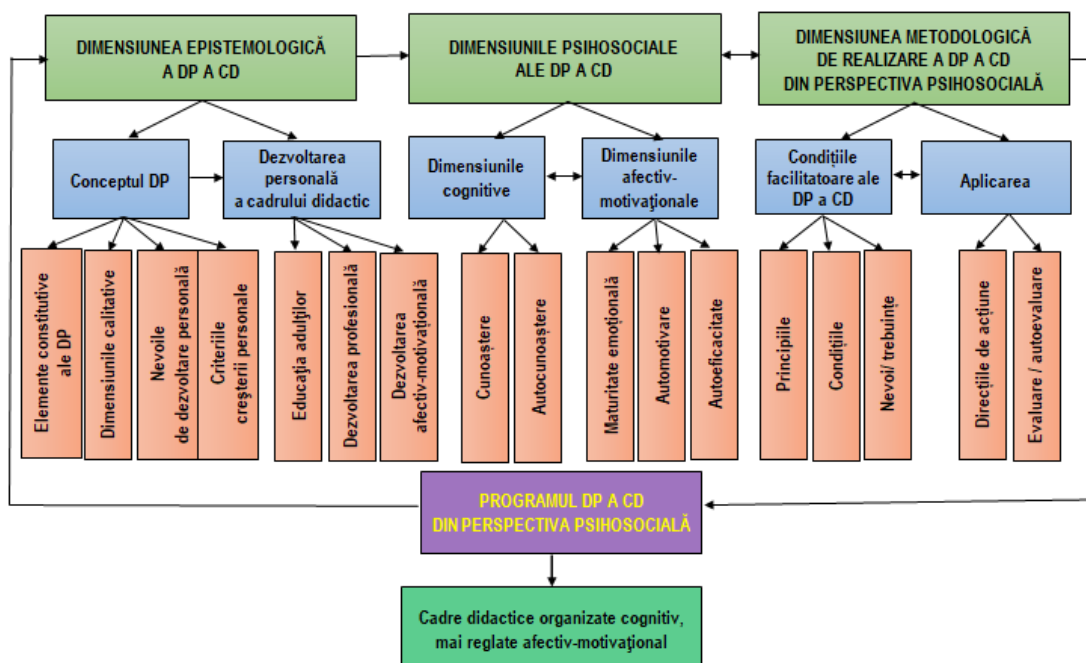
DIMENSIUNEA EPISTEMOLOGICĂ A DP A CD

DIMENSIUNILE PSIHOSOCIALE ALE DP A CD

DIMENSIUNEA METODOLOGICĂ DE REALIZARE A DP A CD DIN PERSPECTIVA PSIHOSOCIALĂ

Conceptul DP

Dezvoltarea personală a cadrului didactic

Dimensiunile cognitive

Dimensiunile afectiv-motivaţionale

Condiţiile facilitatoare ale DP a CD

Aplicarea

Elemente constitutive ale DP

Dimensiunile calitative

Nevoile de dezvoltare personală

Criteriile creşterii personale

Educaţia adulţilor

Dezvoltarea profesională

Dezvoltarea afectiv-motivaţională

Cunoaştere

Autocunoaştere

Maturitate emoţională

Automotivare

Autoeficacitate

Principiile

Condiţiile

Nevoi/ trebuinţe

Direcţiile de acţiune

Evaluare / autoevaluare

PROGRAMUL DP A CD DIN PERSPECTIVA PSIHOSOCIALĂ

Cadre didactice organizate cognitiv, mai reglate afectiv-motivaţional